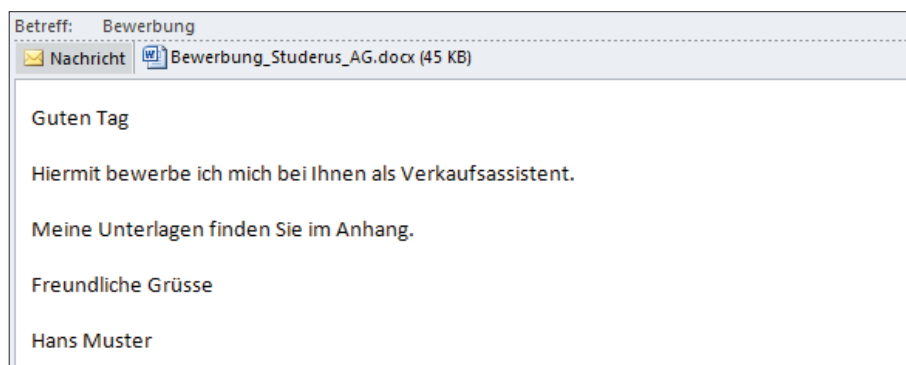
Betreff: Bewerbung

Nachricht Bewerbung_Studerus_AG.docx (45 KB)

Guten Tag

Hiermit bewerbe ich mich bei Ihnen als Verkaufsassistent.

Meine Unterlagen finden Sie im Anhang.

Freundliche Grüsse

Hans Muster